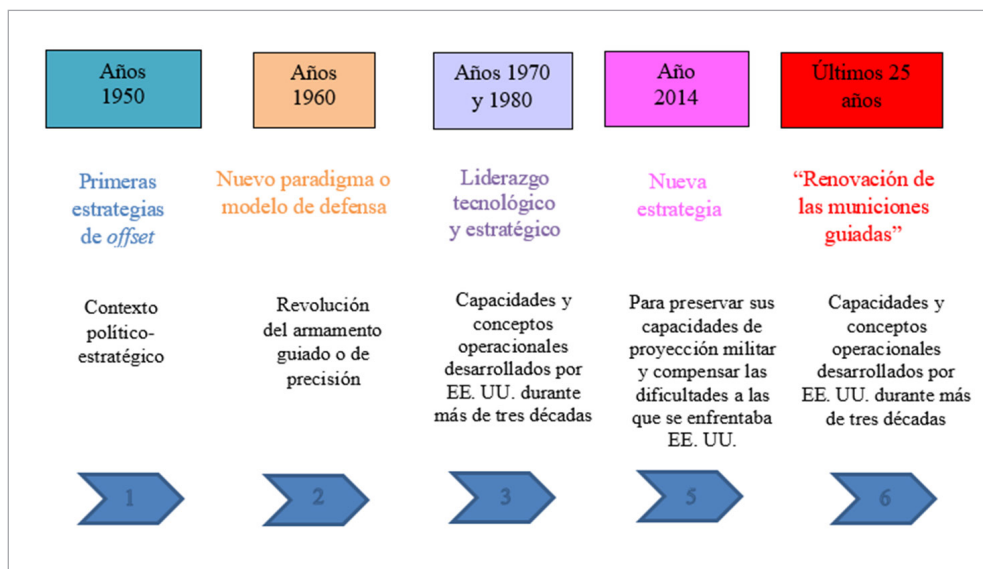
Años 1950

Primeras estrategias de *offset*

Contexto político-estratégico

1

Años 1960

Nuevo paradigma o modelo de defensa

Revolución del armamento guiado o de precisión

2

Años 1970 y 1980

Liderazgo tecnológico y estratégico

Capacidades y conceptos operacionales desarrollados por EE. UU. durante más de tres décadas

3

Año 2014

Nueva estrategia

Para preservar sus capacidades de proyección militar y compensar las dificultades a las que se enfrentaba EE. UU.

5

Últimos 25 años

"Renovación de las municiones guiadas"

Capacidades y conceptos operacionales desarrollados por EE. UU. durante más de tres décadas

6